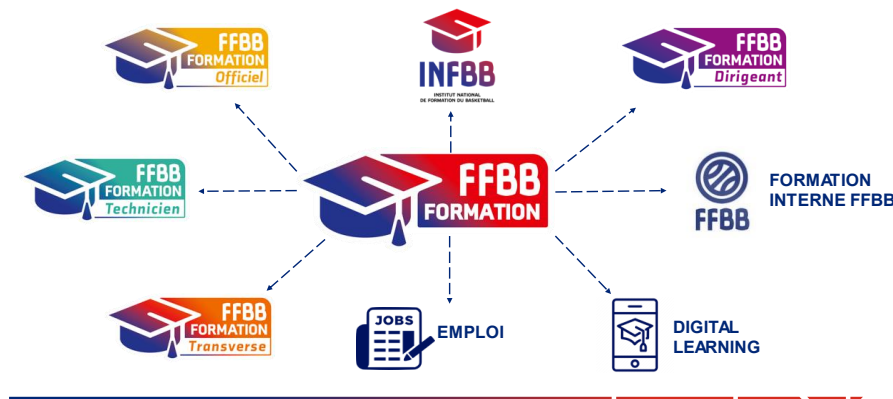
FFBB FORMATION Officiel

INFBB
INSTITUT NATIONAL DE FORMATION DU BASKETBALL

FFBB FORMATION Dirigeant

FFBB FORMATION Technicien

FFBB FORMATION

FFBB

FORMATION INTERNE FFBB

FFBB FORMATION Transverse

JOBS

EMPLOI

DIGITAL LEARNING